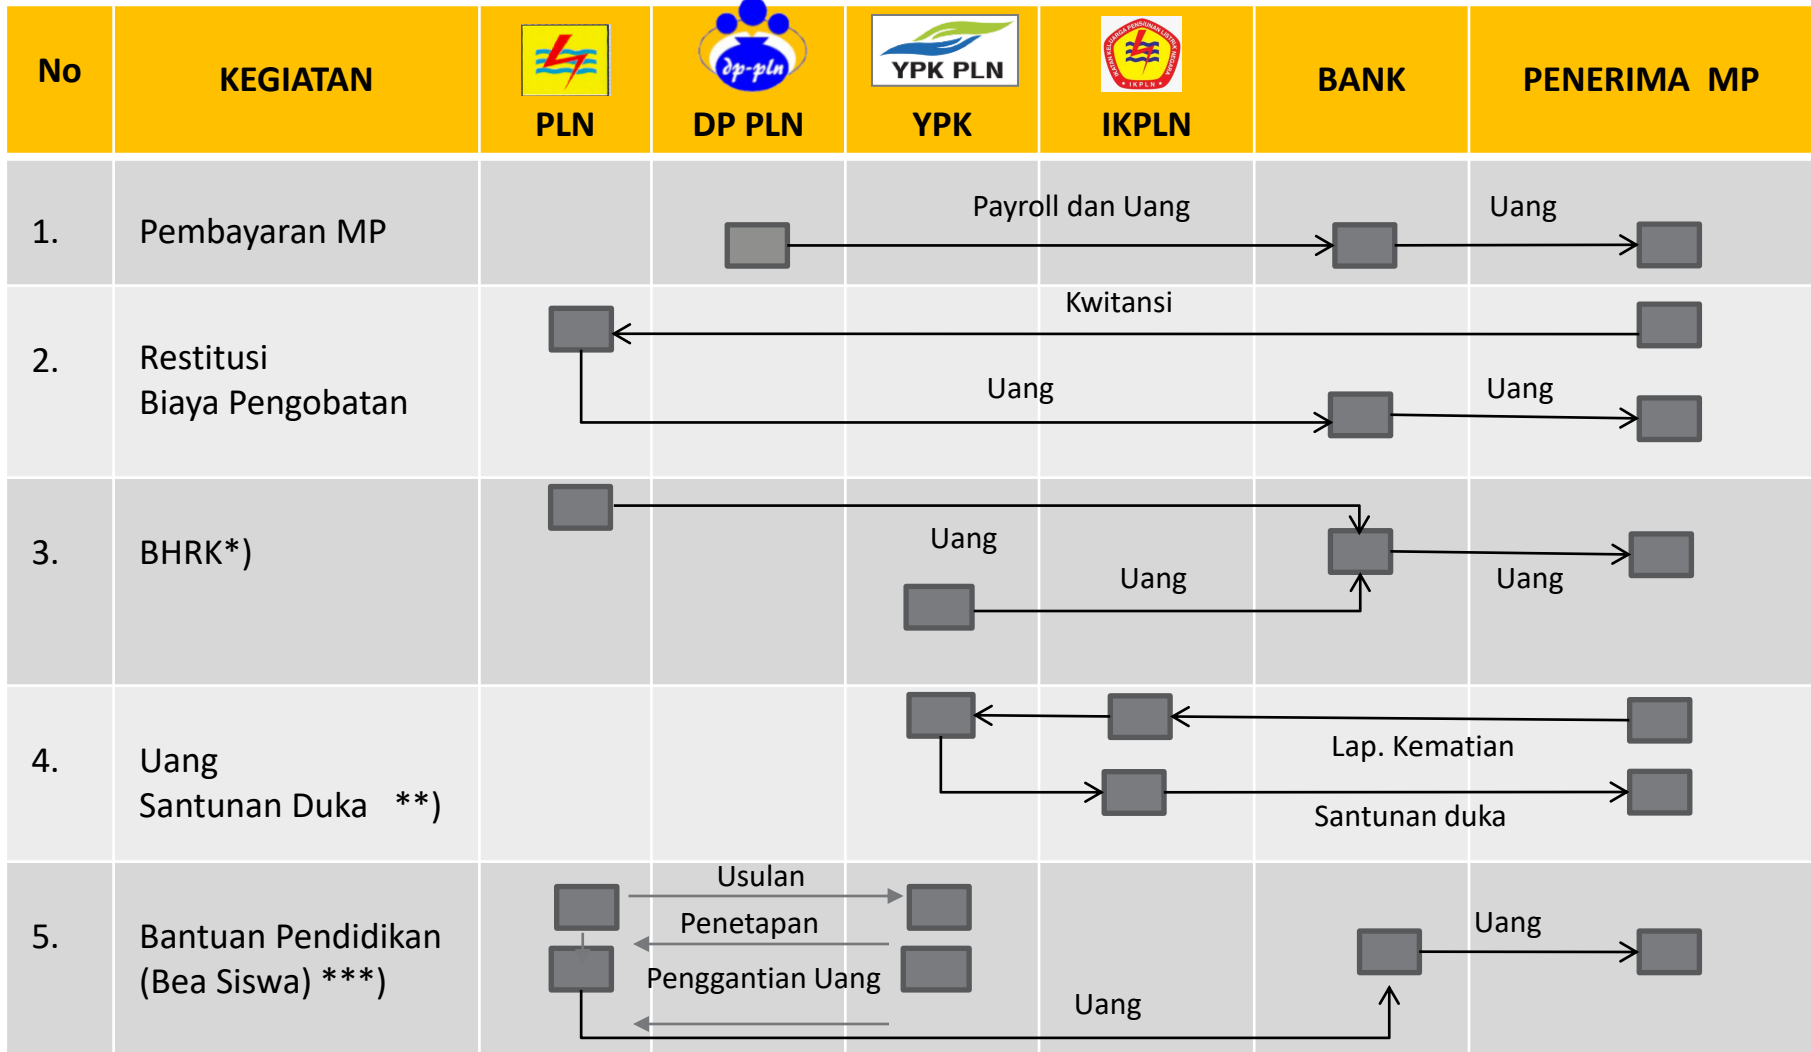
| No | KEGIATAN | PLN | DP PLN | YPK | IKPLN | BANK | PENERIMA MP |
|---|---|---|---|---|---|---|---|
| 1. | Pembayaran MP | | | Payroll dan Uang | | | Uang |
| 2. | Restitusi Biaya Pengobatan | | | Kwitansi Uang | | | Uang |
| 3. | BHRK*) | | | Uang Uang | | | Uang |
| 4. | Uang Santunan Duka **) | | | | | Lap. Kematian Santunan duka | |
| 5. | Bantuan Pendidikan (Bea Siswa) ***) | | Usulan Penetapan Penggantian Uang | | Uang | | Uang |

YPK PLN
dp-pln